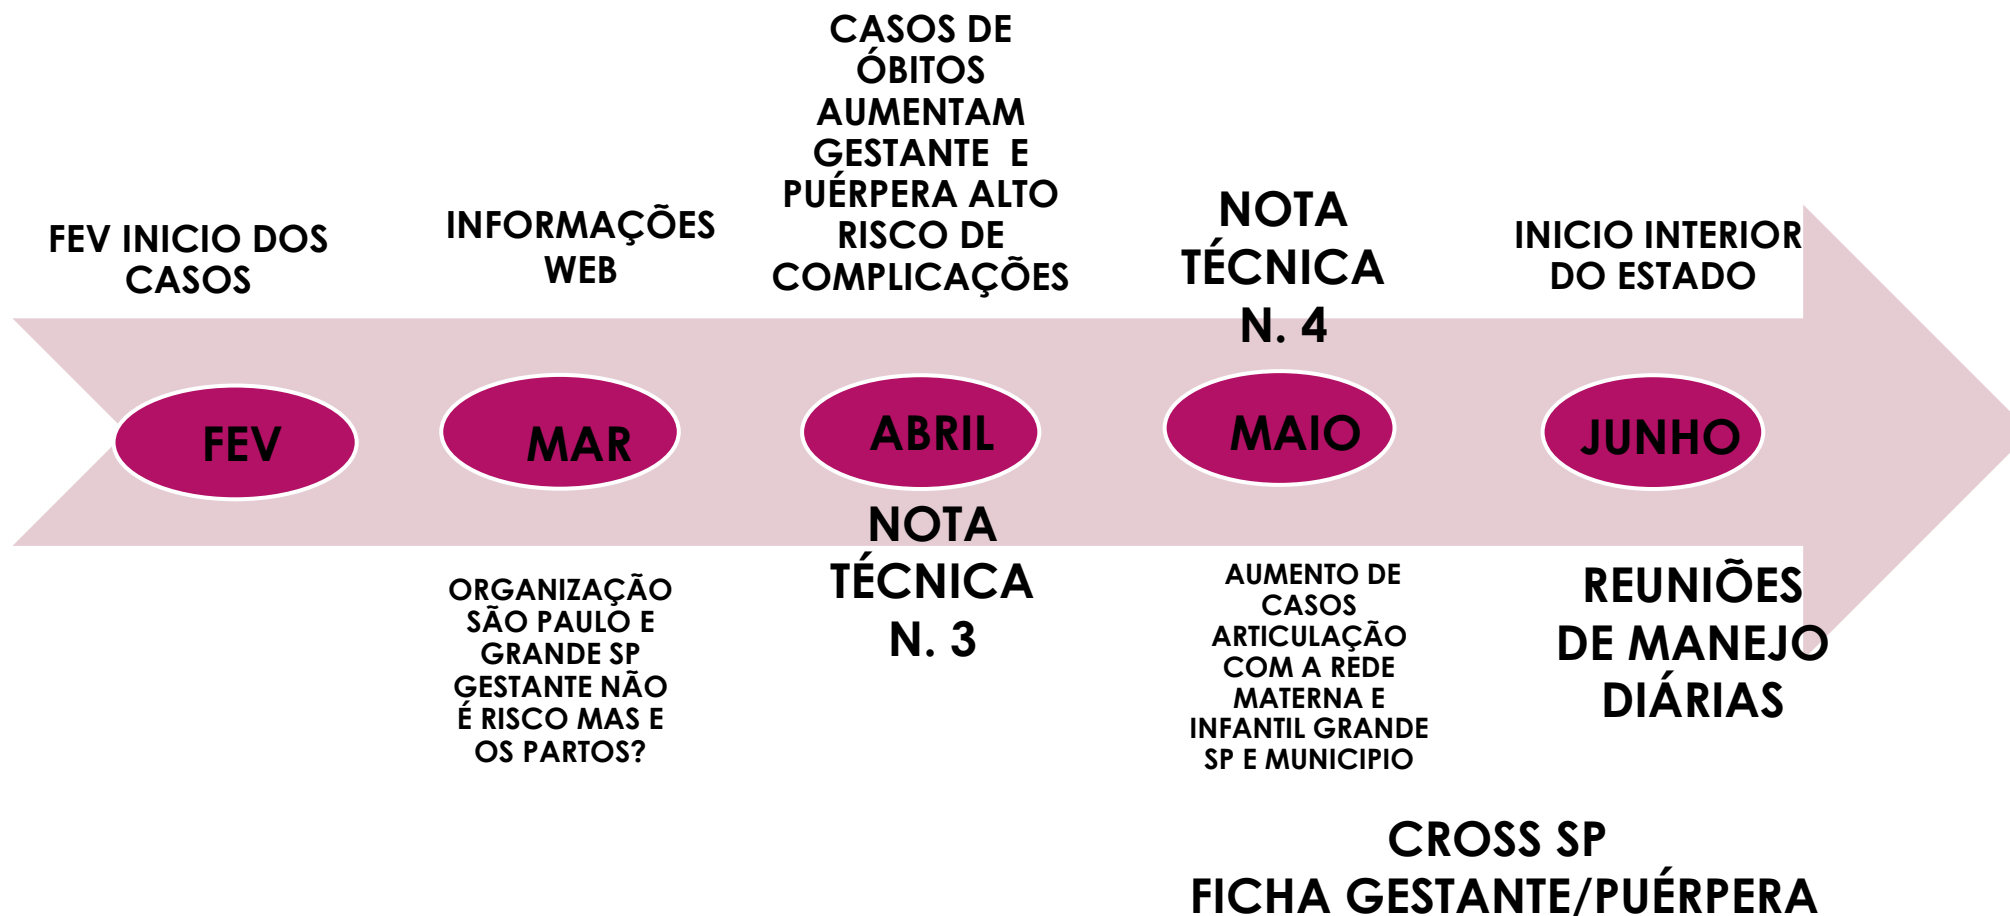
FEV INICIO DOS CASOS

INFORMAÇÕES WEB

CASOS DE ÓBITOS AUMENTAM GESTANTE E PUÉRPERA ALTO RISCO DE COMPLICAÇÕES

NOTA TÉCNICA N. 4

INICIO INTERIOR DO ESTADO

FEV

MAR

ABRIL

MAIO

JUNHO

ORGANIZAÇÃO SÃO PAULO E GRANDE SP GESTANTE NÃO É RISCO MAS E OS PARTOS?

NOTA TÉCNICA N. 3

AUMENTO DE CASOS ARTICULAÇÃO COM A REDE MATERNA E INFANTIL GRANDE SP E MUNICIPIO

REUNIÕES DE MANEJO DIÁRIAS

CROSS SP
FICHA GESTANTE/PUÉRPERA